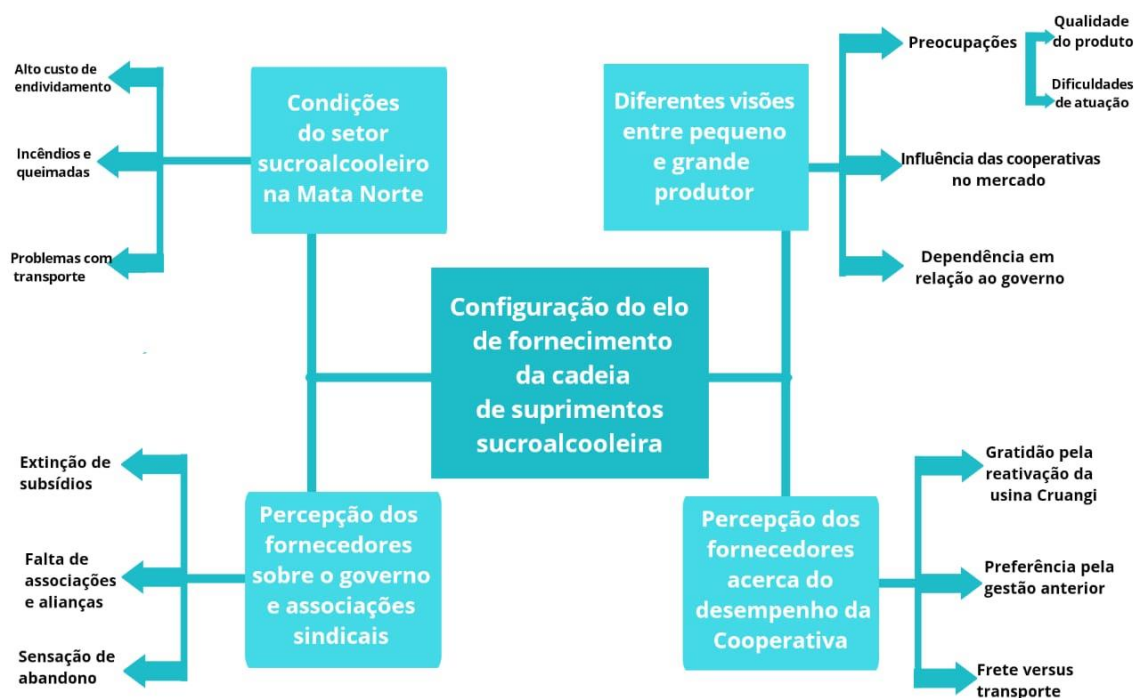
Condições do setor sucroalcooleiro na Mata Norte

Alto custo de endividamento

Incêndios e queimadas

Problemas com transporte

Diferentes visões entre pequeno e grande produtor

Preocupações

Qualidade do produto

Dificuldades de atuação

Influência das cooperativas no mercado

Dependência em relação ao governo

Configuração do elo de fornecimento da cadeia de suprimentos sucroalcooleira

Percepção dos fornecedores sobre o governo e associações sindicais

Extinção de subsídios

Falta de associações e alianças

Sensação de abandono

Percepção dos fornecedores acerca do desempenho da Cooperativa

Gratidão pela reativação da usina Cruangi

Preferência pela gestão anterior

Frete versus transporte